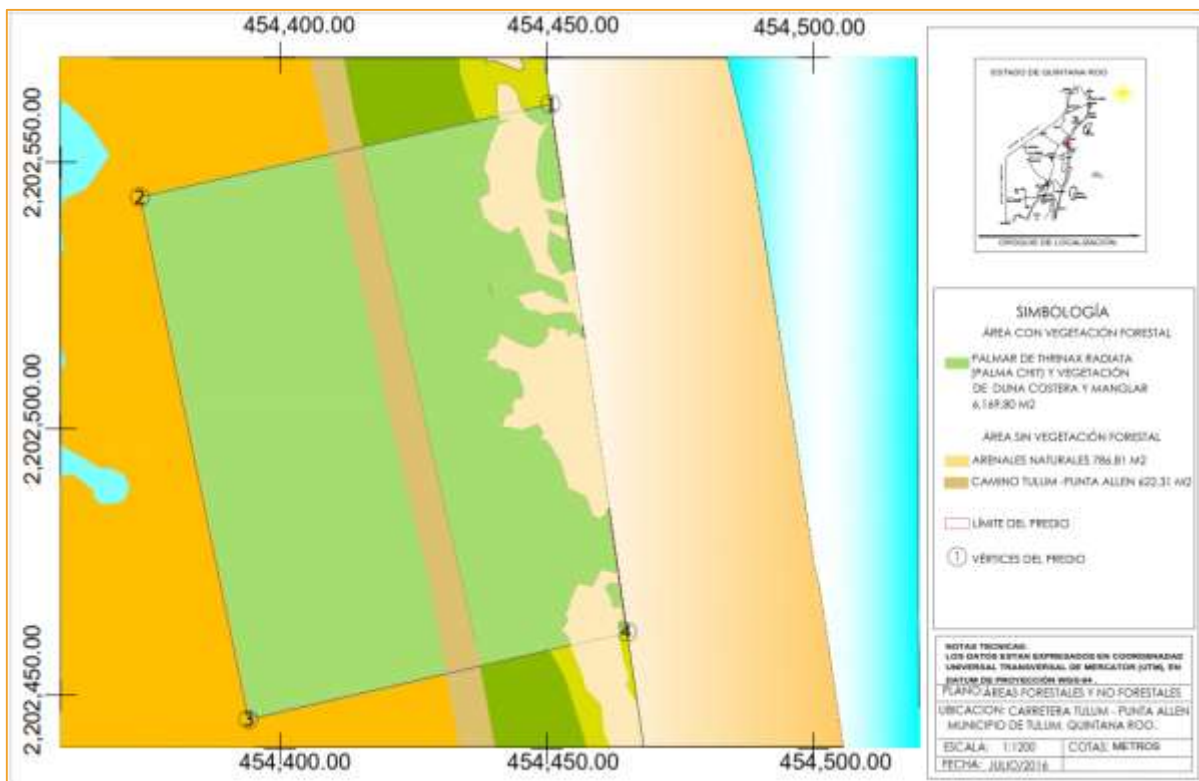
454,400.00
454,450.00
454,500.00

2,202,550.00
2,202,500.00
2,202,450.00

1
2
3
4

454,400.00
454,450.00
454,500.00

ESTADO DE QUINTANA ROO

CROQUIS DE LOCALIZACIÓN

SIMBOLOGÍA
ÁREA CON VEGETACIÓN FORESTAL

PALMAR DE THRINAX RADIATA (PALMA CHIT) Y VEGETACIÓN DE DUNA COSTERA Y MANGLAR 6,169.80 M2

ÁREA SIN VEGETACIÓN FORESTAL

ARENALES NATURALES 786.81 M2

CAMINO TULUM -PUNTA ALLEN 622.31 M2

LÍMITE DEL PREDIO

1 VÉRTICES DEL PREDIO

NOTAS TECNICAS:
LOS DATOS ESTAN EXPRESADOS EN COORDENADAS UNIVERSAL TRANSVERSAL DE MERCATOR (UTM), EN DATUM DE PROYECCION WGS-84 .

PLANO: ÁREAS FORESTALES Y NO FORESTALES

UBICACION: CARRETERA TULUM - PUNTA ALLEN MUNICIPIO DE TULUM, QUINTANA ROO.

| ESCALA: 1:1200 | COTAS: METROS |
|---|---|
| FECHA: JULIO/2016 | |